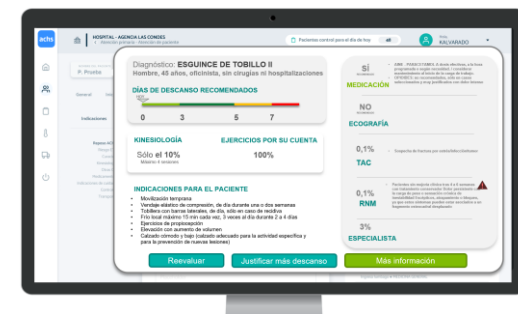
achs

HOSPITAL - AGENCIA LAS CONDES
Atención primaria · Atención de paciente

Pacientes control para el día de hoy

Hola
XALVARADO

P. Prueba

General

Indicaciones

Diagnóstico: ESGUINCE DE TOBILLO II
Hombre, 40 años, oficinista, sin cirugías ni hospitalizaciones

DÍAS DE DESCANSO RECOMENDADOS

0 3 5 7

KINESIOLOGÍA
Sólo el 10%
Máximo 4 sesiones

EJERCICIOS POR SU CUENTA
100%

INDICACIONES PARA EL PACIENTE
Movilización temprana
Vendaje elástico de compresión, de día durante uno a dos semanas
Tobillera con barras laterales, de día, sólo en caso de recidiva
Frío local máximo 15 min cada vez, 3 veces al día durante 2 a 4 días
Ejercicios de propiocepción
Elevación con aumento de volumen
Calzado cómodo y bajo (calzado adecuado para la actividad específica y para la prevención de nuevas lesiones)

SÍ
MEDICACIÓN

NO
ECOGRAFÍA

0,1%
TAC

0,1%
RNM

3%
ESPECIALISTA

Reevaluar

Justificar más descanso

Más información